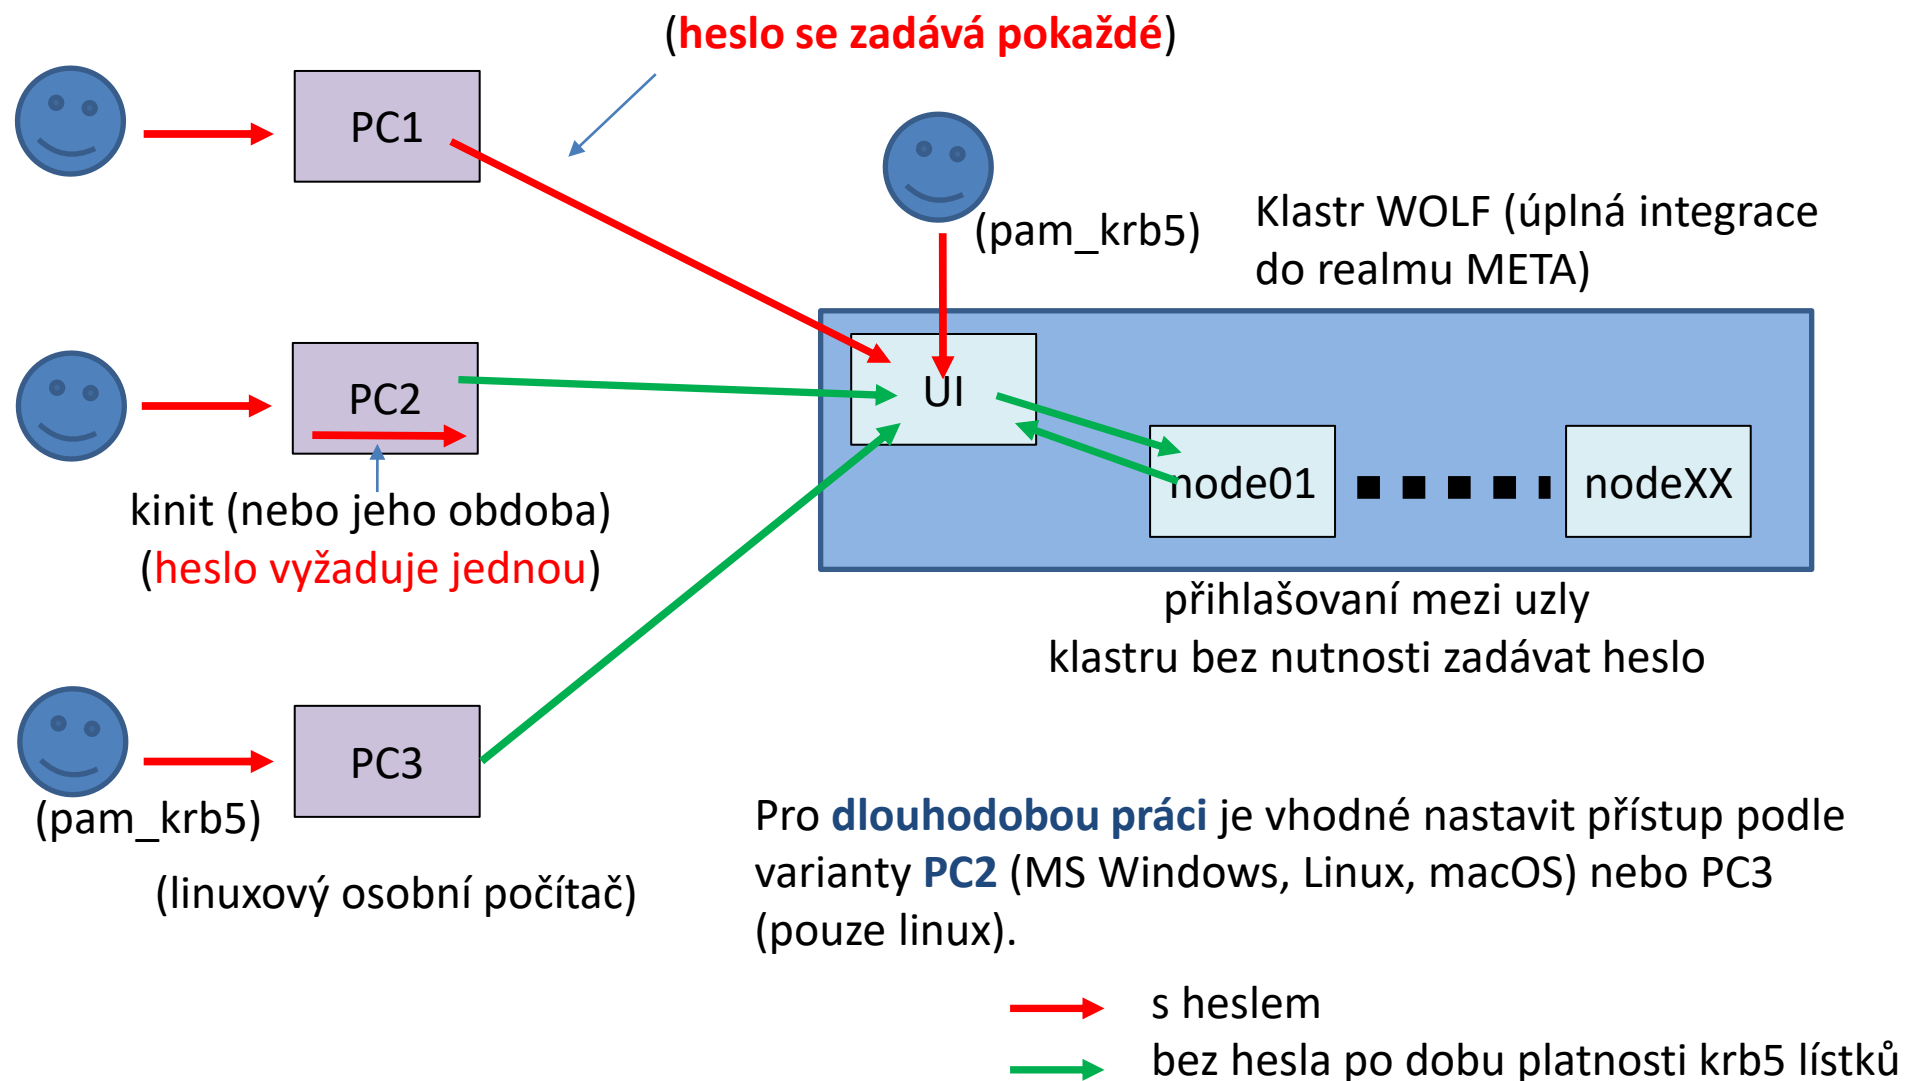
(heslo se zadává pokaždé)

PC1

(pam_krb5)

Klastr WOLF (úplná integrace do realmu META)

PC2

UI

node01

nodeXX

kinit (nebo jeho obdoba)
(heslo vyžaduje jednou)

přihlašovaní mezi uzly klastru bez nutnosti zadávat heslo

PC3

(pam_krb5)

(linuxový osobní počítač)

Pro dlouhodobou práci je vhodné nastavit přístup podle varianty PC2 (MS Windows, Linux, macOS) nebo PC3 (pouze linux).

s heslem

bez hesla po dobu platnosti krb5 lístků